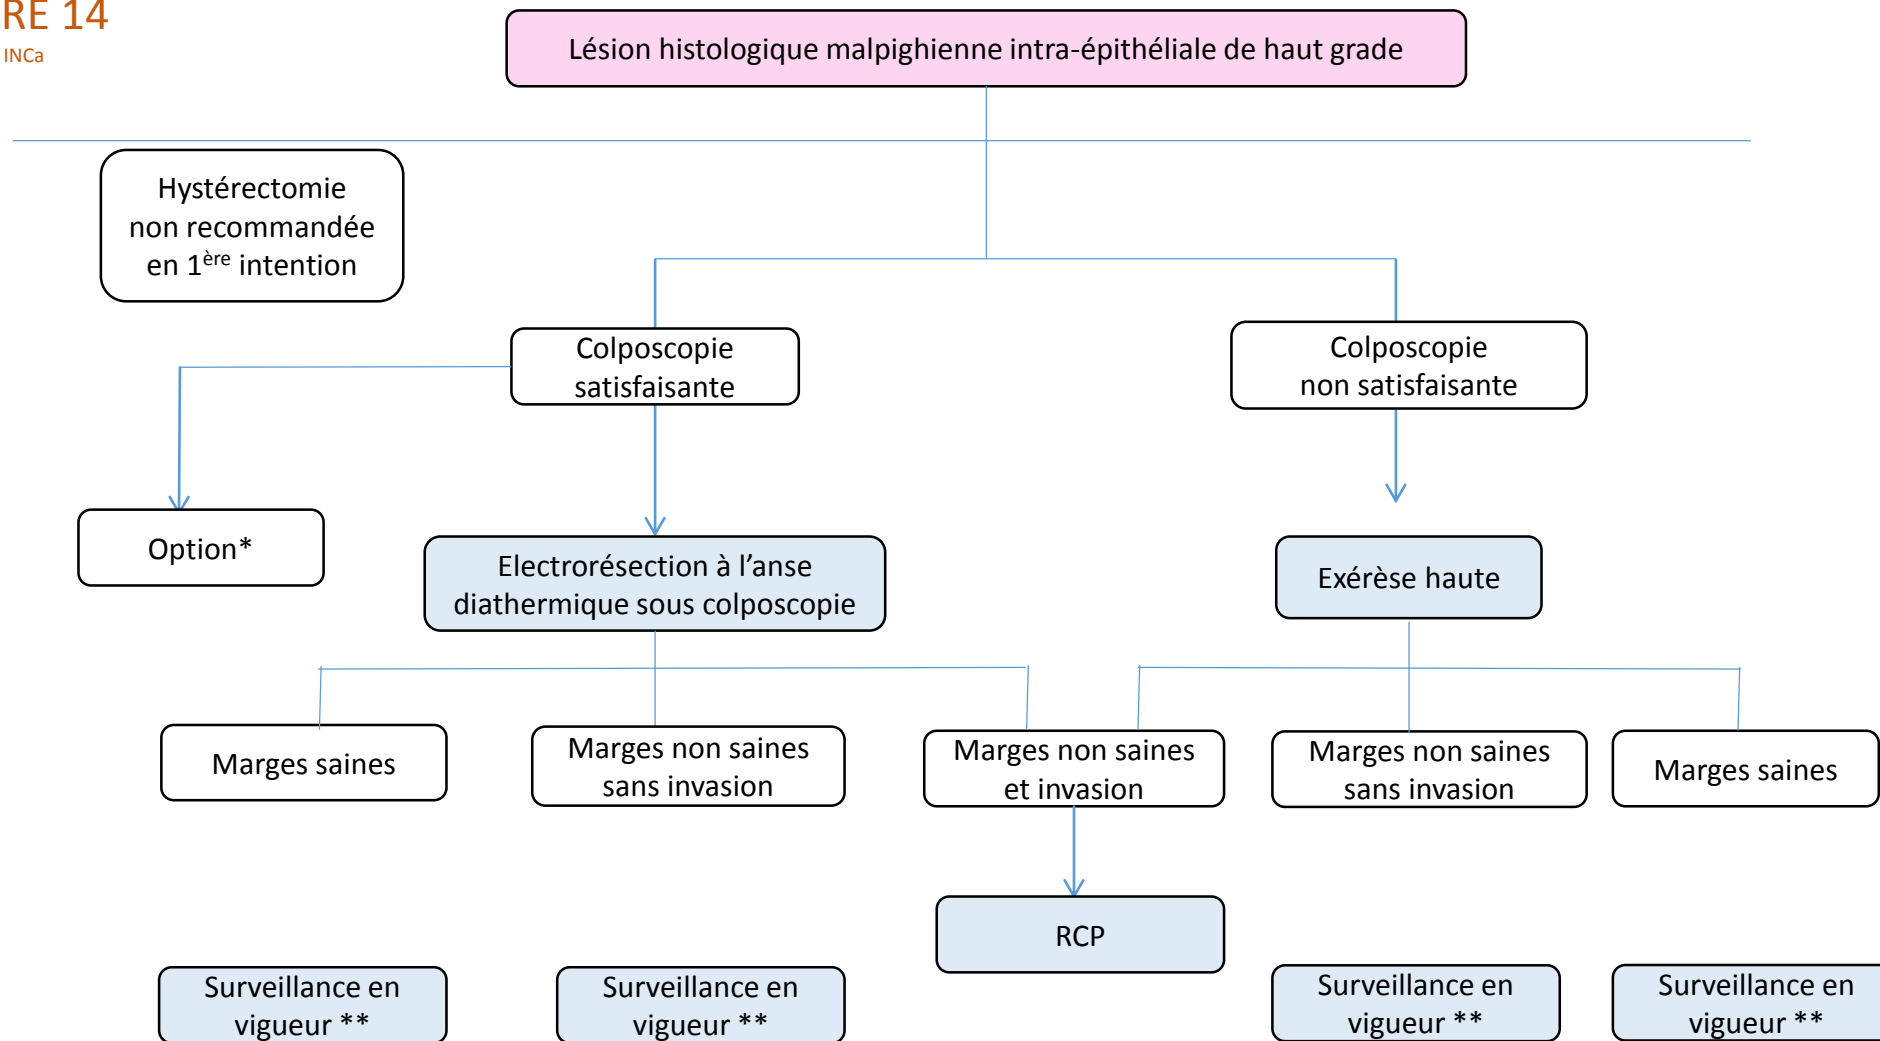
RE 14
INCa

Lésion histologique malpighienne intra-épithéliale de haut grade

Hystérectomie non recommandée en $1^{ère}$ intention

Colposcopie satisfaisante

Colposcopie non satisfaisante

Option*

Electrorésection à l'anse diathermique sous colposcopie

Exérèse haute

Marges saines

Marges non saines sans invasion

Marges non saines et invasion

Marges non saines sans invasion

Marges saines

RCP

Surveillance en vigueur **

Surveillance en vigueur **

Surveillance en vigueur **

Surveillance en vigueur **